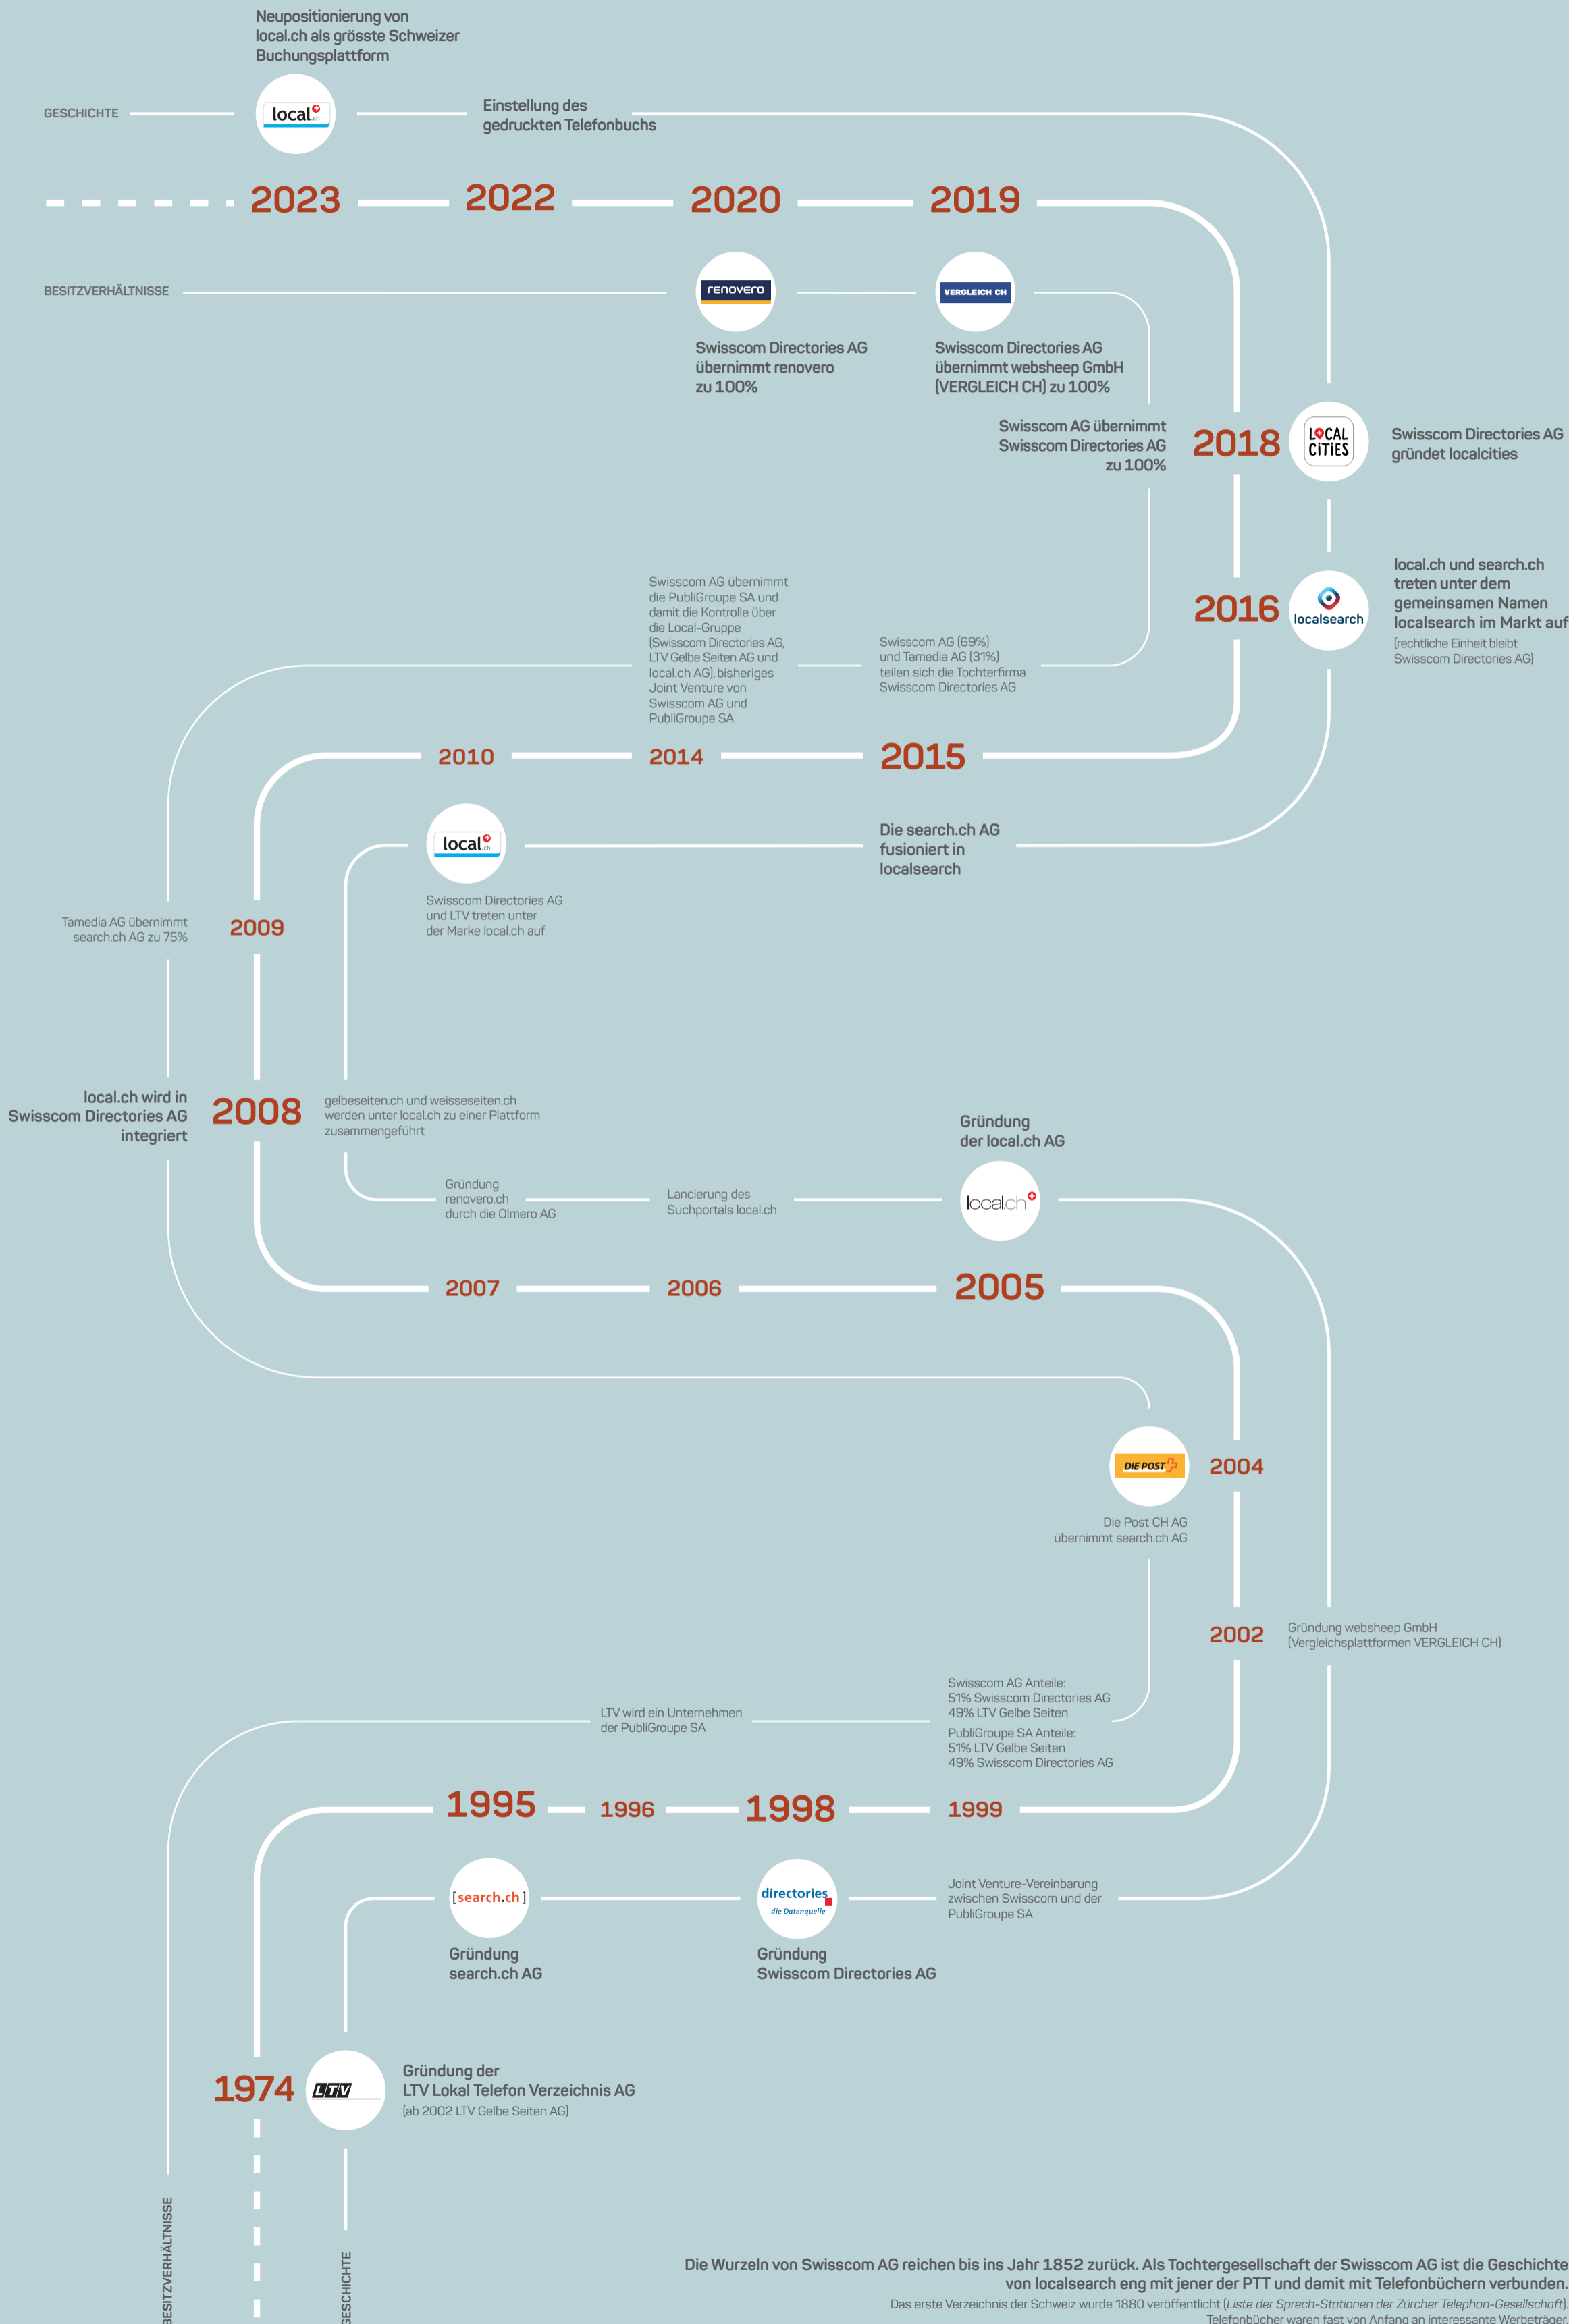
Neupositionierung von local.ch als grösste Schweizer Buchungsplattform

GESCHICHTE

local.ch

Einstellung des gedruckten Telefonbuchs

2023 2022 2020 2019

BESITZVERHÄLTNISSE

renovero

Swisscom Directories AG übernimmt renovero zu 100%

VERGLEICH CH

Swisscom Directories AG übernimmt websheep GmbH (VERGLEICH CH) zu 100%

Swisscom AG übernimmt Swisscom Directories AG zu 100%

2018

LOCAL CITIES

Swisscom Directories AG gründet localcities

2016

localsearch

local.ch und search.ch treten unter dem gemeinsamen Namen localsearch im Markt auf
(rechtliche Einheit bleibt Swisscom Directories AG)

Swisscom AG übernimmt die PubliGroupe SA und damit die Kontrolle über die Local-Gruppe (Swisscom Directories AG, LTV Gelbe Seiten AG und local.ch AG), bisheriges Joint Venture von Swisscom AG und PubliGroupe SA

Swisscom AG (69%) und Tamedia AG (31%) teilen sich die Tochterfirma Swisscom Directories AG

2010 2014 2015

local.ch

Swisscom Directories AG und LTV treten unter der Marke local.ch auf

Die search.ch AG fusioniert in localsearch

Tamedia AG übernimmt search.ch AG zu 75%

2009

local.ch wird in Swisscom Directories AG integriert

2008

gelbeseiten.ch und weisseseiten.ch werden unter local.ch zu einer Plattform zusammengeführt

Gründung der local.ch AG

Gründung renovero.ch durch die Olmero AG

Lancierung des Suchportals local.ch

local.ch

2007 2006 2005

DIE POST

2004

Die Post CH AG übernimmt search.ch AG

2002

Gründung websheep GmbH (Vergleichsplattformen VERGLEICH CH)

Swisscom AG Anteile:
51% Swisscom Directories AG
49% LTV Gelbe Seiten

LTV wird ein Unternehmen der PubliGroupe SA

PubliGroupe SA Anteile:
51% LTV Gelbe Seiten
49% Swisscom Directories AG

1995 1996 1998 1999

[search.ch]

directories die Datenquelle

Joint Venture-Vereinbarung zwischen Swisscom und der PubliGroupe SA

Gründung search.ch AG

Gründung Swisscom Directories AG

1974

LTV

Gründung der LTV Lokal Telefon Verzeichnis AG
(ab 2002 LTV Gelbe Seiten AG)

BESITZVERHÄLTNISSE

GESCHICHTE

Die Wurzeln von Swisscom AG reichen bis ins Jahr 1852 zurück. Als Tochtergesellschaft der Swisscom AG ist die Geschichte von localsearch eng mit jener der PTT und damit mit Telefonbüchern verbunden.
Das erste Verzeichnis der Schweiz wurde 1880 veröffentlicht (Liste der Sprech-Stationen der Zürcher Telephon-Gesellschaft).
Telefonbücher waren fast von Anfang an interessante Werbeträger.